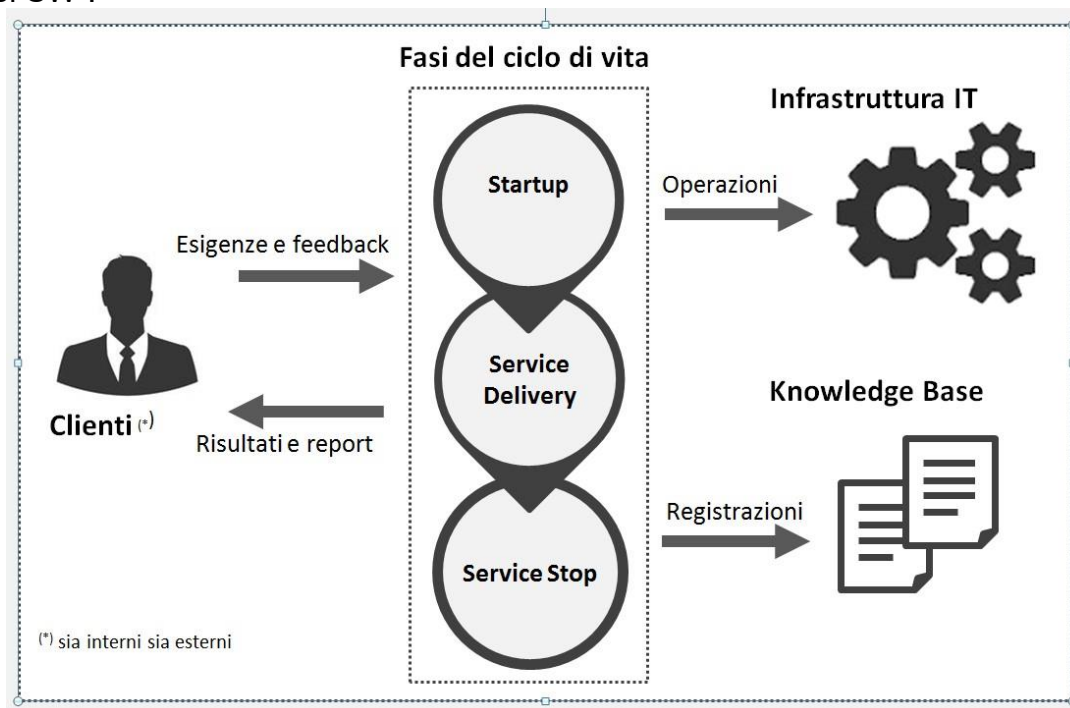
Fasi del ciclo di vita

Infrastruttura IT

Startup

Operazioni

Esigenze e feedback

Service Delivery

Knowledge Base

Clienti $^{(*)}$

Risultati e report

Registrazioni

Service Stop

$^{(*)}$ sia interni sia esterni